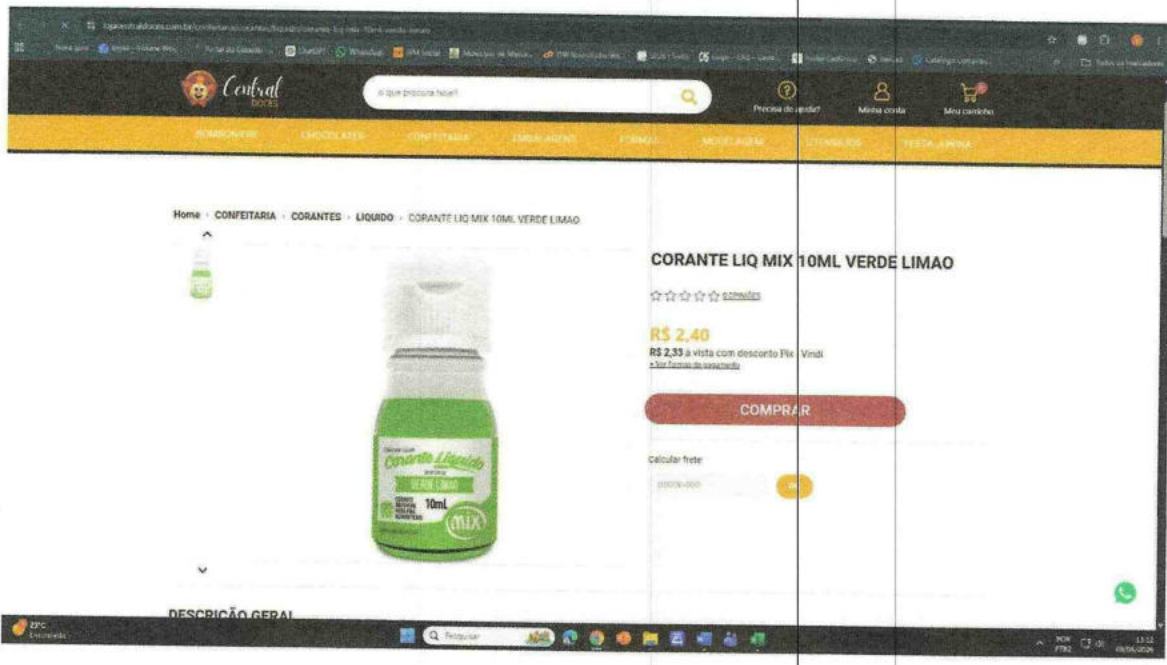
Central Doces

O que procura hoje?

Precisa de ajuda? Minha conta Meu carrinho

BOMBONIERE CHOCOLATES CONFEITARIA EMBALAGENS FORMAS MODELAGEM UTENSÍLIOS FESTA JUNINA

Home › CONFEITARIA › CORANTES › LIQUIDO › CORANTE LIQ MIX 10ML VERDE LIMAO

CORANTE LIQ MIX 10ML VERDE LIMAO

0 opiniões

R$ 2,40
R$ 2,33 à vista com desconto Pix - Vindi
+ Ver formas de pagamento

COMPRAR

Calcular frete:
00000-000 OK

Corante Líquido
VERDE LIMÃO
10mL
mix

DESCRIÇÃO GERAL

23°C

Pesquisar